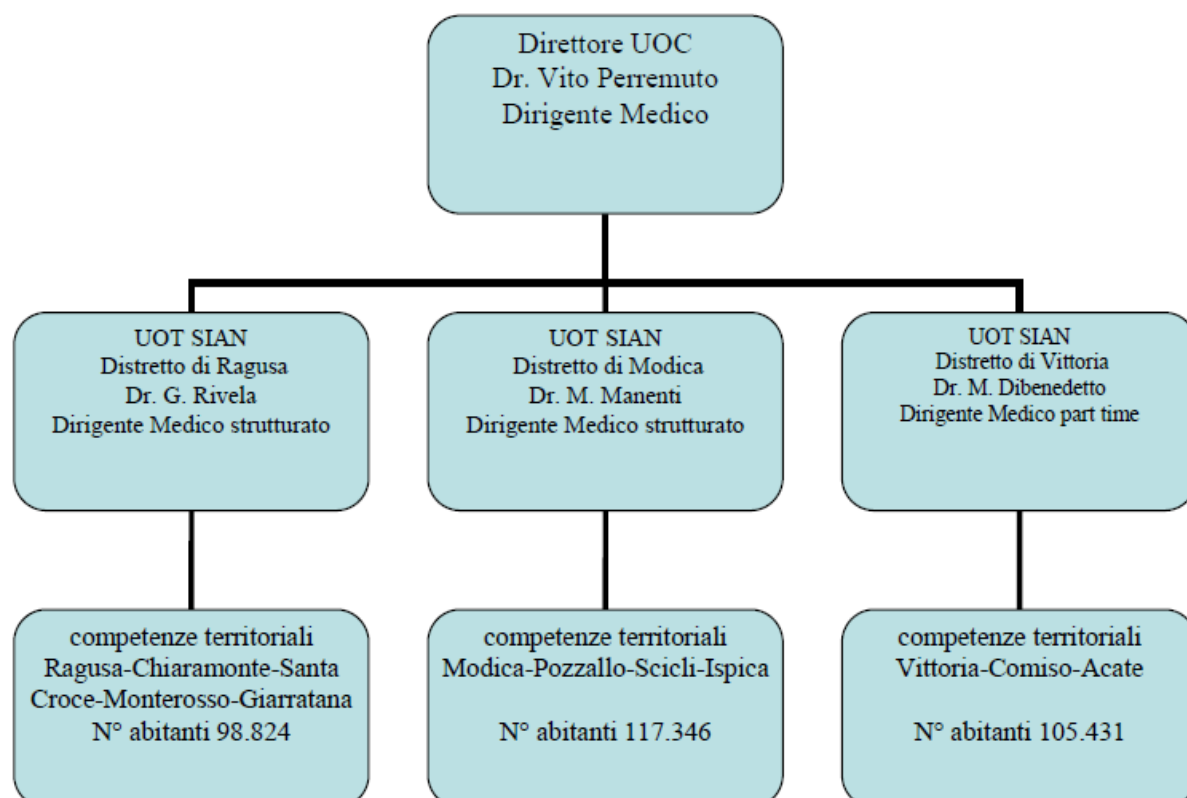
Direttore UOC
Dr. Vito Perremuto
Dirigente Medico

UOT SIAN
Distretto di Ragusa
Dr. G. Rivela
Dirigente Medico strutturato

UOT SIAN
Distretto di Modica
Dr. M. Manenti
Dirigente Medico strutturato

UOT SIAN
Distretto di Vittoria
Dr. M. Dibenedetto
Dirigente Medico part time

competenze territoriali
Ragusa-Chiaramonte-Santa Croce-Monterosso-Giarratana
N° abitanti 98.824

competenze territoriali
Modica-Pozzallo-Scicli-Ispica

N° abitanti 117.346

competenze territoriali
Vittoria-Comiso-Acate

N° abitanti 105.431